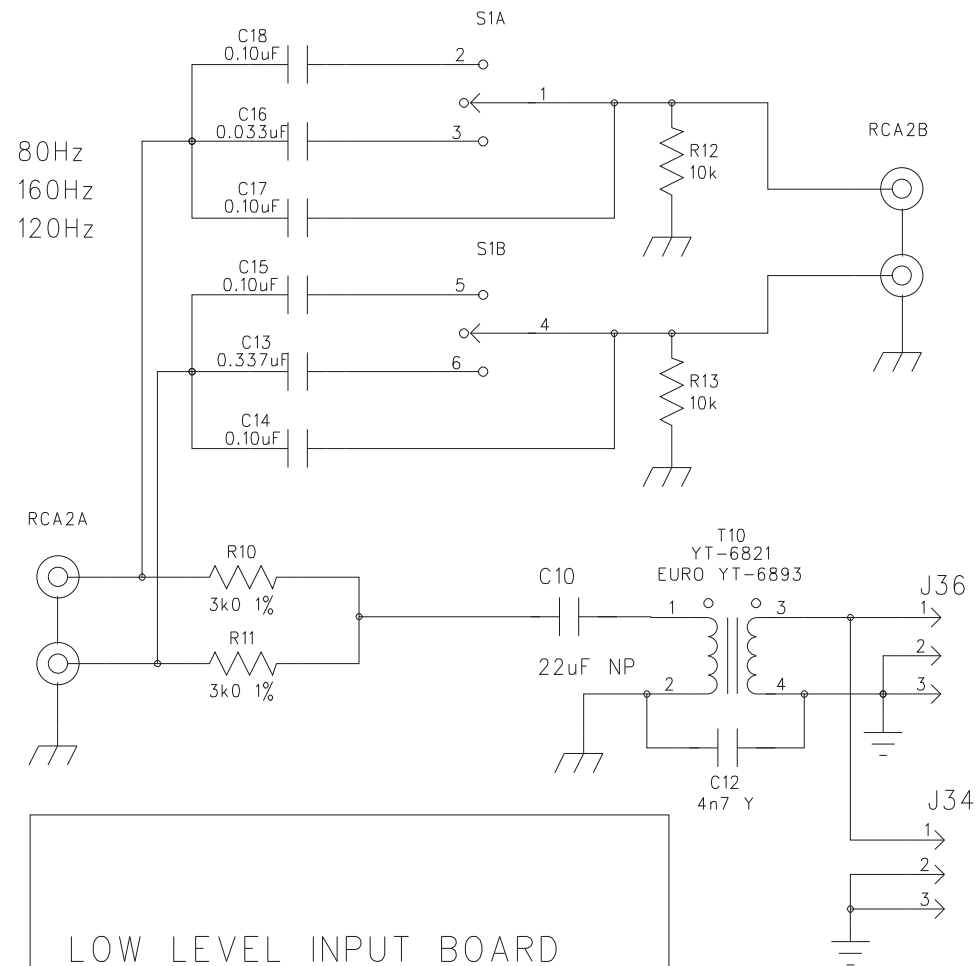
S1A

C18
0.10uF

2

1

C16
0.033uF

3

80Hz
160Hz
120Hz

R12
10k

RCA2B

C17
0.10uF

S1B

C15
0.10uF

5

4

C13
0.337uF

6

R13
10k

C14
0.10uF

RCA2A

R10
3k0 1%

R11
3k0 1%

C10

22uF NP

T10
YT-6821
EURO YT-6893

1

2

3

4

J36

1

2

3

C12
4n7 Y

J34

1

2

3

LOW LEVEL INPUT BOARD